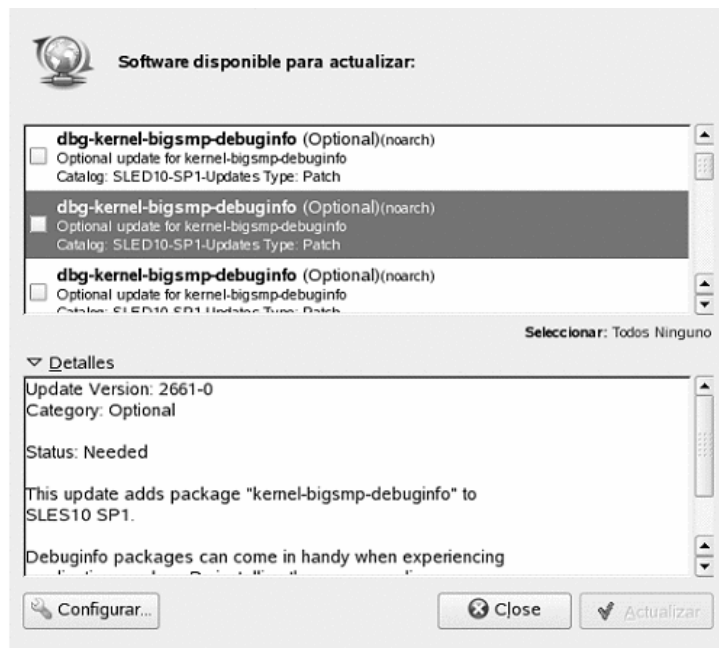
Software disponible para actualizar:

dbg-kernel-bigsmp-debuginfo (Optional)(noarch)
Optional update for kernel-bigsmp-debuginfo
Catalog: SLED10-SP1-Updates Type: Patch

dbg-kernel-bigsmp-debuginfo (Optional)(noarch)
Optional update for kernel-bigsmp-debuginfo
Catalog: SLED10-SP1-Updates Type: Patch

dbg-kernel-bigsmp-debuginfo (Optional)(noarch)
Optional update for kernel-bigsmp-debuginfo
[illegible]

Seleccionar: Todos Ninguno

Detalles

Update Version: 2661-0
Category: Optional

Status: Needed

This update adds package "kernel-bigsmp-debuginfo" to SLES10 SP1.

Debuginfo packages can come in handy when experiencing
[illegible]

Configurar...

Close

Actualizar